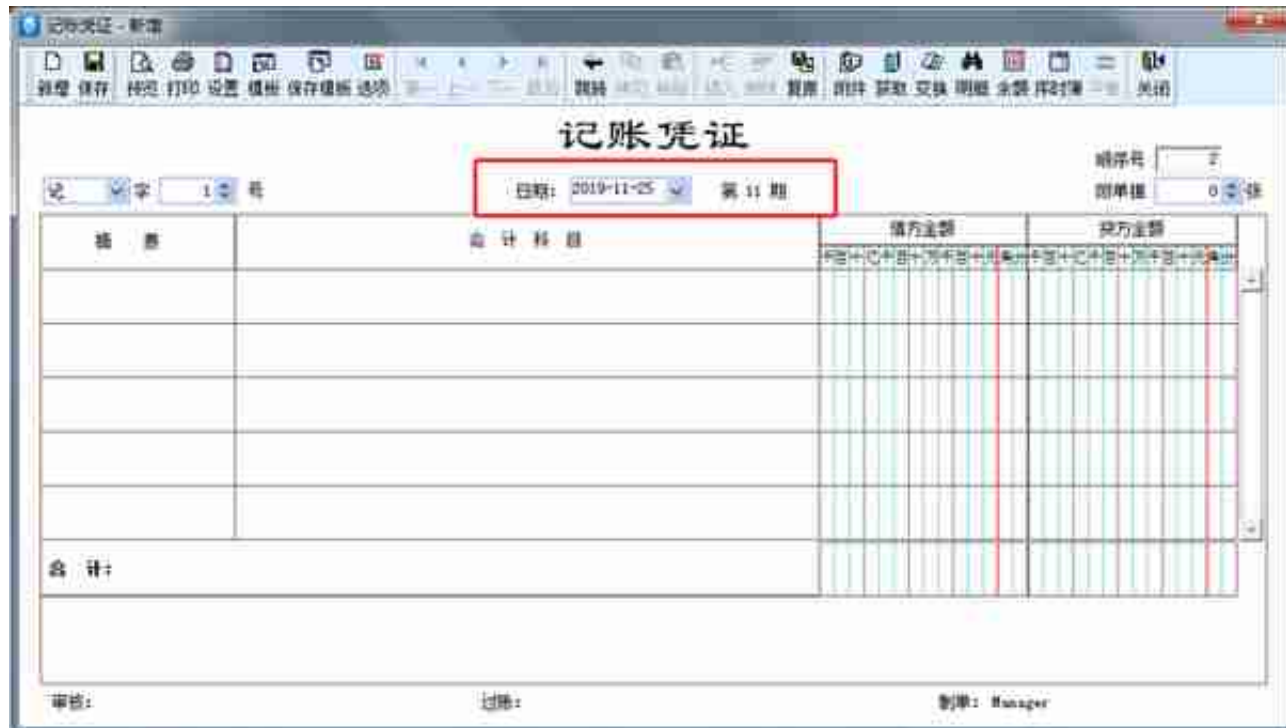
记账凭证 - 新增

新增 保存 预览 打印 设置 模板 保存模板 选项 第一 上一 下一 最后 跳转 插入 删除 外币 数量 复原 附件 获取 交换 明细 余额 现金流量 关闭

记账凭证

顺序号 2

记 字 1 号

日期: 2019-11-25 第 11 期

附单据 0 张

| 摘 要 | 会 计 科 目 | 借方金额 | 贷方金额 |
|---|---|---|---|
| | | 千百十亿千百十万千百十元角分 | 千百十亿千百十万千百十元角分 |
| | | | |
| | | | |
| | | | |
| | | | |
| | | | |
| 合 计: | | | |

审核: 过账: 制单: Manager